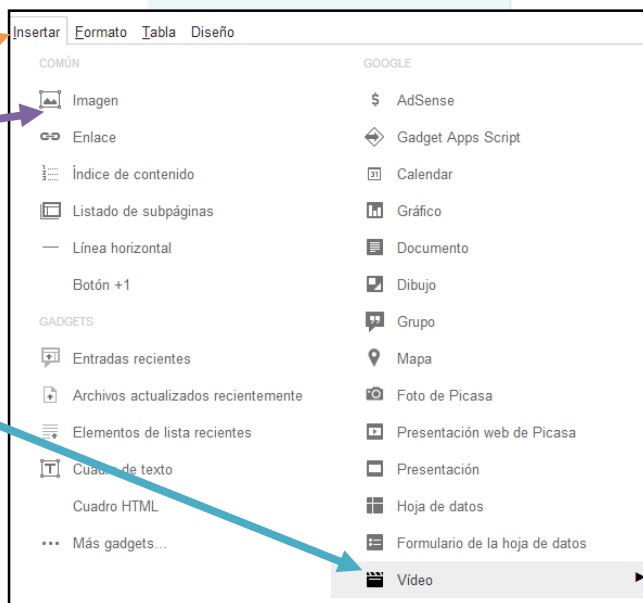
Insertar Formato Tabla Diseño

COMÚN

Imagen

Enlace

Índice de contenido

Listado de subpáginas

Línea horizontal

Botón +1

GADGETS

Entradas recientes

Archivos actualizados recientemente

Elementos de lista recientes

Cuadro de texto

Cuadro HTML

Más gadgets...

GOOGLE

AdSense

Gadget Apps Script

Calendar

Gráfico

Documento

Dibujo

Grupo

Mapa

Foto de Picasa

Presentación web de Picasa

Presentación

Hoja de datos

Formulario de la hoja de datos

Vídeo